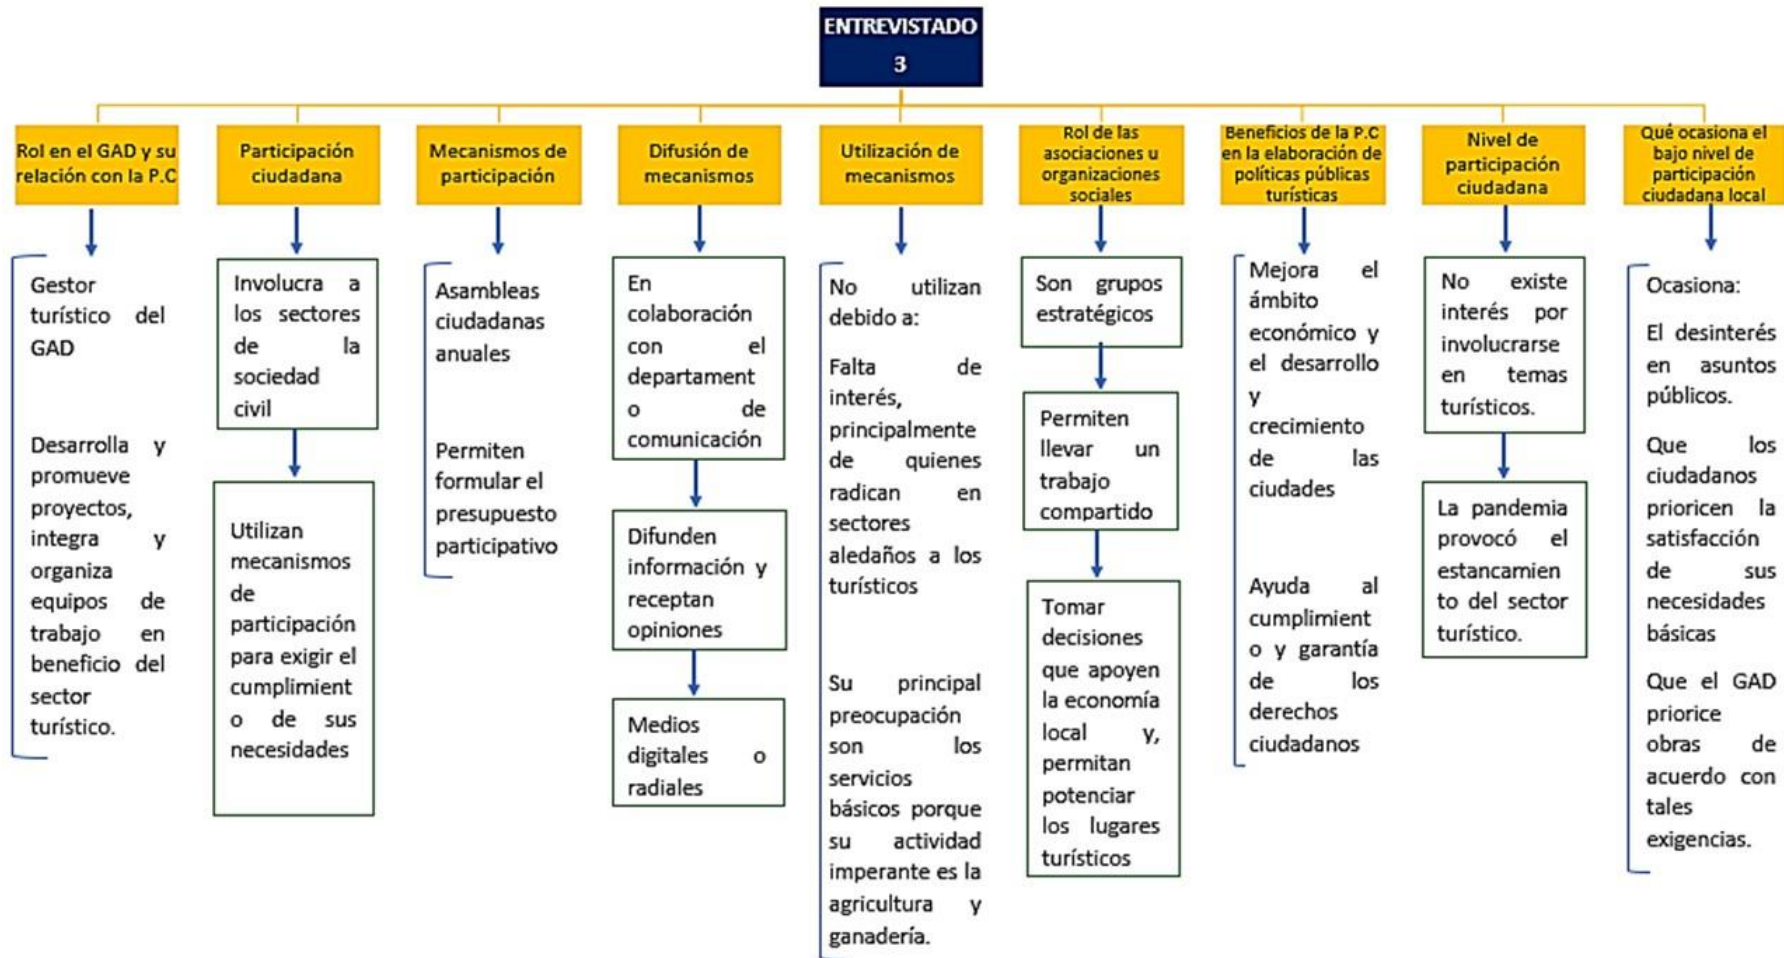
ENTREVISTADO 3

Rol en el GAD y su relación con la P.C

Gestor turístico del GAD

Desarrolla y promueve proyectos, integra y organiza equipos de trabajo en beneficio del sector turístico.

Participación ciudadana

Involucra a los sectores de la sociedad civil

Utilizan mecanismos de participación para exigir el cumplimiento de sus necesidades

Mecanismos de participación

Asambleas ciudadanas anuales

Permiten formular el presupuesto participativo

Difusión de mecanismos

En colaboración con el departamento de comunicación

Difunden información y receptan opiniones

Medios digitales o radiales

Utilización de mecanismos

No utilizan debido a:

Falta de interés, principalmente de quienes radican en sectores aledaños a los turísticos

Su principal preocupación son los servicios básicos porque su actividad imperante es la agricultura y ganadería.

Rol de las asociaciones u organizaciones sociales

Son grupos estratégicos

Permiten llevar un trabajo compartido

Tomar decisiones que apoyen la economía local y, permitan potenciar los lugares turísticos

Beneficios de la P.C en la elaboración de políticas públicas turísticas

Mejora el ámbito económico y el desarrollo y crecimiento de las ciudades

Ayuda al cumplimiento y garantía de los derechos ciudadanos

Nivel de participación ciudadana

No existe interés por involucrarse en temas turísticos.

La pandemia provocó el estancamiento del sector turístico.

Qué ocasiona el bajo nivel de participación ciudadana local

Ocasiona:

El desinterés en asuntos públicos.

Que los ciudadanos prioricen la satisfacción de sus necesidades básicas

Que el GAD priorice obras de acuerdo con tales exigencias.